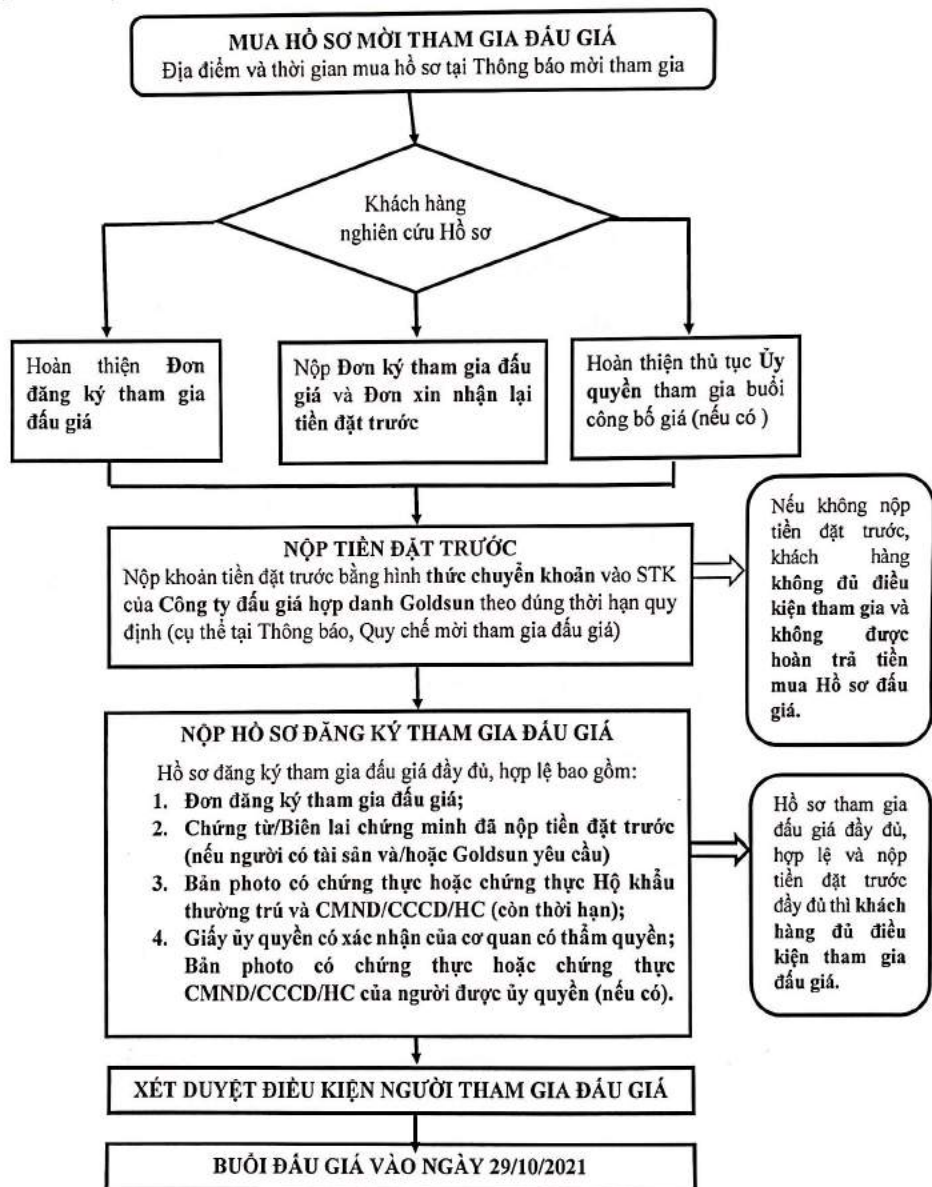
MUA HỒ SƠ MỜI THAM GIA ĐẤU GIÁ
Địa điểm và thời gian mua hồ sơ tại Thông báo mời tham gia

Khách hàng nghiên cứu Hồ sơ

Hoàn thiện Đơn đăng ký tham gia đấu giá

Nộp Đơn ký tham gia đấu giá và Đơn xin nhận lại tiền đặt trước

Hoàn thiện thủ tục Ủy quyền tham gia buổi công bố giá (nếu có )

NỘP TIỀN ĐẶT TRƯỚC
Nộp khoản tiền đặt trước bằng hình thức chuyển khoản vào STK của Công ty đấu giá hợp danh Goldsun theo đúng thời hạn quy định (cụ thể tại Thông báo, Quy chế mời tham gia đấu giá)

Nếu không nộp tiền đặt trước, khách hàng không đủ điều kiện tham gia và không được hoàn trả tiền mua Hồ sơ đấu giá.

NỘP HỒ SƠ ĐĂNG KÝ THAM GIA ĐẤU GIÁ
Hồ sơ đăng ký tham gia đấu giá đầy đủ, hợp lệ bao gồm:
1. Đơn đăng ký tham gia đấu giá;
2. Chứng từ/Biên lai chứng minh đã nộp tiền đặt trước (nếu người có tài sản và/hoặc Goldsun yêu cầu)
3. Bản photo có chứng thực hoặc chứng thực Hộ khẩu thường trú và CMND/CCCD/HC (còn thời hạn);
4. Giấy ủy quyền có xác nhận của cơ quan có thẩm quyền; Bản photo có chứng thực hoặc chứng thực CMND/CCCD/HC của người được ủy quyền (nếu có).

Hồ sơ tham gia đấu giá đầy đủ, hợp lệ và nộp tiền đặt trước đầy đủ thì khách hàng đủ điều kiện tham gia đấu giá.

XÉT DUYỆT ĐIỀU KIỆN NGƯỜI THAM GIA ĐẤU GIÁ

BUỔI ĐẤU GIÁ VÀO NGÀY 29/10/2021